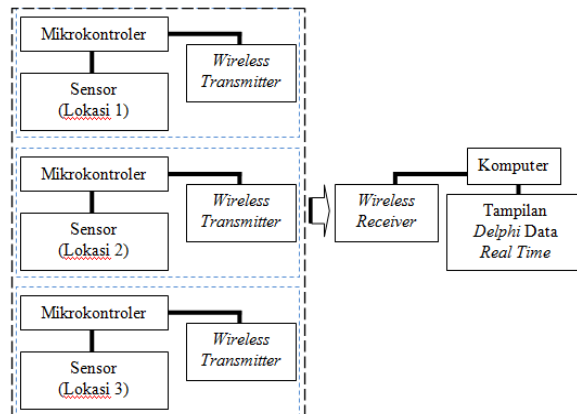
Mikrokontroler

Wireless Transmitter

Sensor (Lokasi 1)

Mikrokontroler

Wireless Transmitter

Sensor (Lokasi 2)

Mikrokontroler

Wireless Transmitter

Sensor (Lokasi 3)

Wireless Receiver

Komputer

Tampilan Delphi Data Real Time